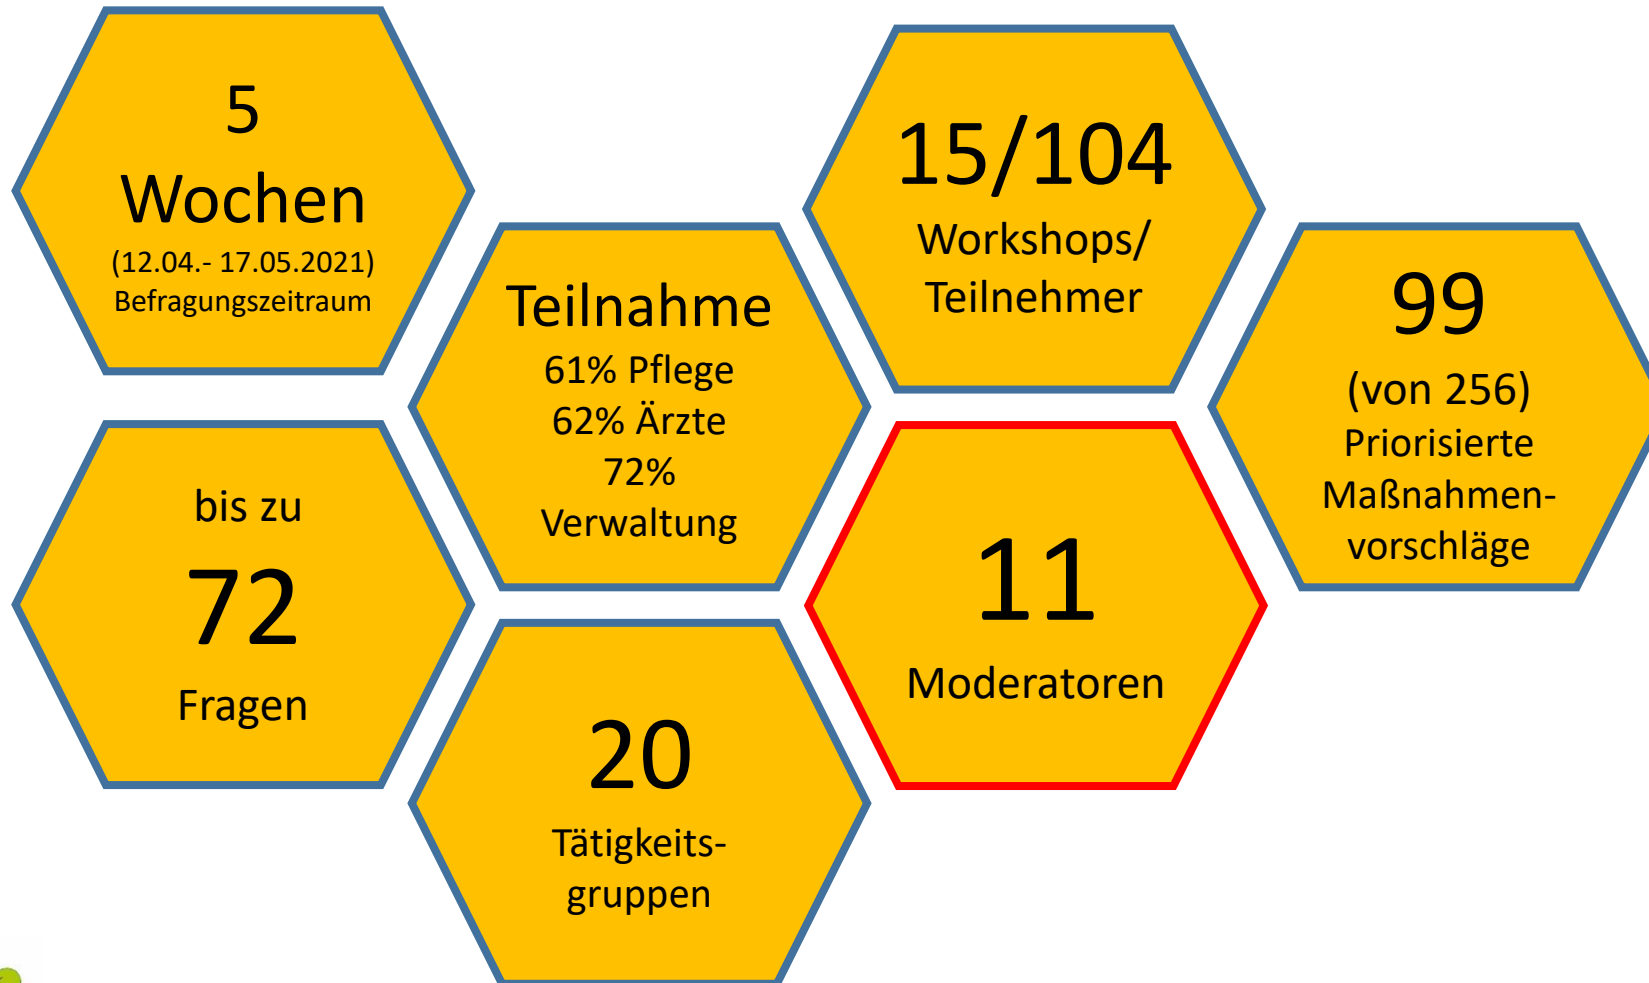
5
Wochen
(12.04.- 17.05.2021)
Befragungszeitraum

Teilnahme
61% Pflege
62% Ärzte
72%
Verwaltung

15/104
Workshops/
Teilnehmer

99
(von 256)
Priorisierte
Maßnahmenvorschläge

bis zu
72
Fragen

11
Moderatoren

20
Tätigkeitsgruppen